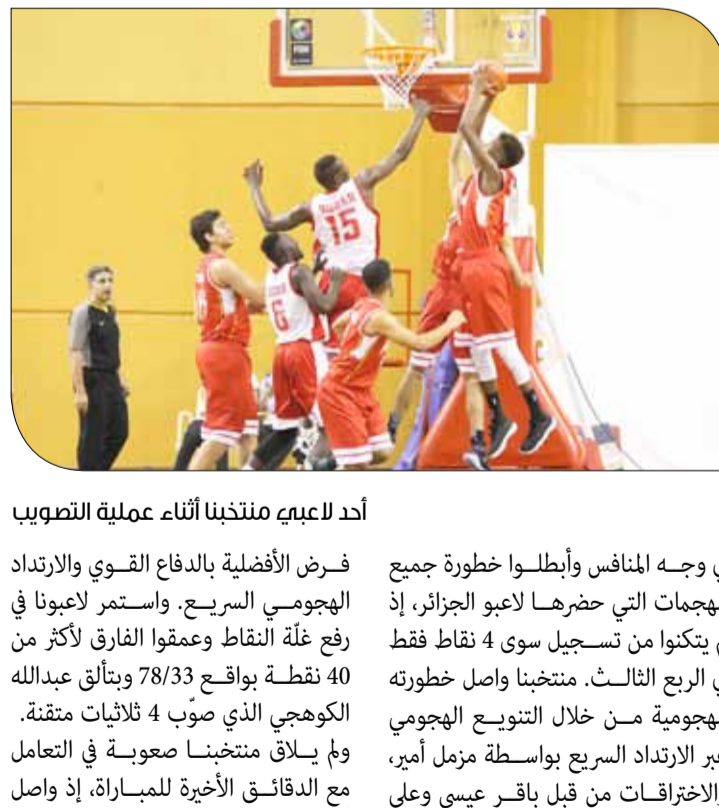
15

6

أحد لاعبي منتخبنا أثناء عملية التصويب

فـرض الأفضلية بالدفاع القـوي والارتداد الهجومـي السريـع. واسـتمر لاعبونا في رفع غلّة النقاط وعمقوا الفارق لأكثر من 40 نقطـة بواقـع 78/33 وبتألق عبدالله الكوهجي الذي صوّب 4 ثلاثيات متقنة. ولم يـلاق منتخبنـا صعوبـة في التعامل مع الدقائـق الأخيرة للمبـاراة، إذ واصل

ي وجـه المنافس وأبطلـوا خطورة جميع هجمات التي حضرهـا لاعبو الجزائر، إذ يتكنوا من تسـجيل سوى 4 نقاط فقط ي الربع الثالـث. منتخبنا واصل خطورته هجومية مـن خلال التنويـع الهجومي بر الارتداد السريع بواسـطة مزمل أمير، الاختراقـات من قبل باقـر عيسى وعلى